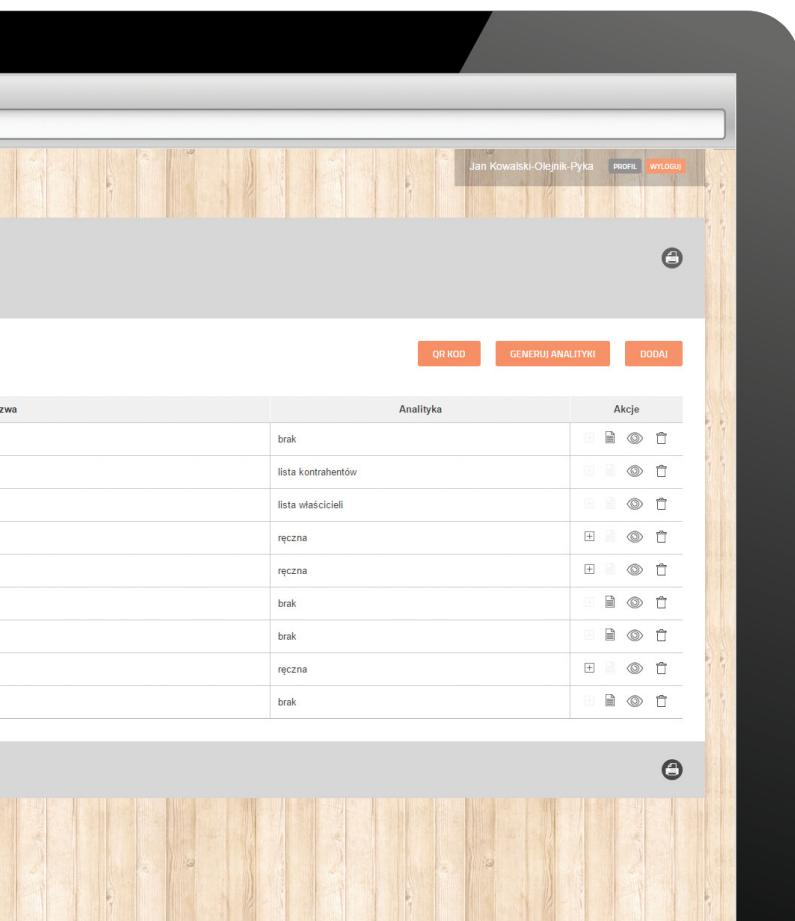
Jan Kowalski-Olejnik-Pyka PROFIL WYLOGUJ

QR KOD GENERUJ ANALITYKI DODAJ

| zwa | Analityka | Akcje |
|---|---|---|
| | brak | |
| | lista kontrahentów | |
| | lista właścicieli | |
| | ręczna | |
| | ręczna | |
| | brak | |
| | brak | |
| | ręczna | |
| | brak | |